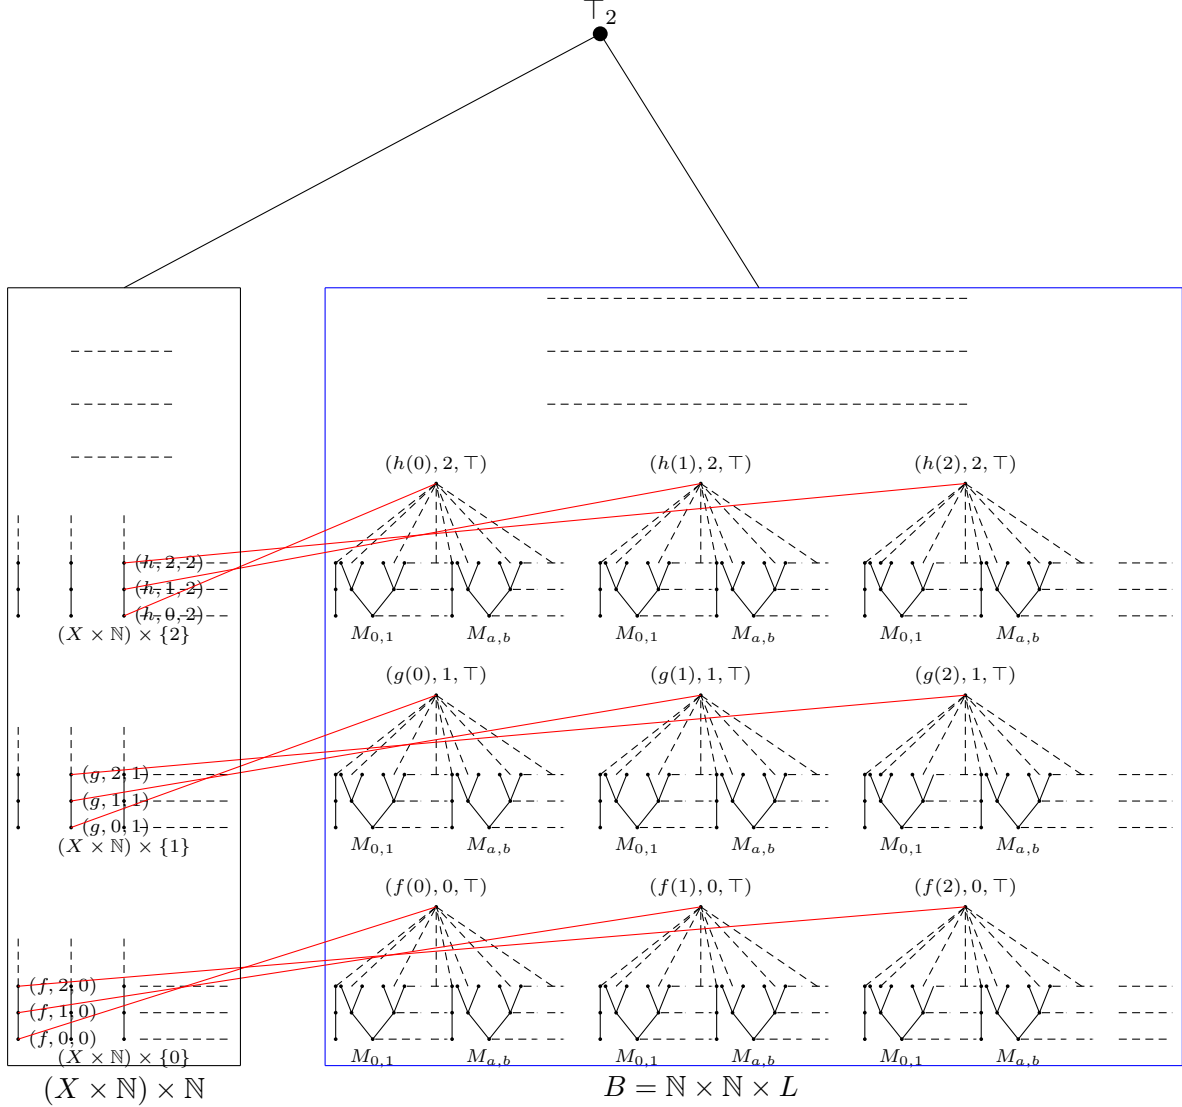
$\top_2$

$(h, 2, 2)$
$(h, 1, 2)$
$(h, 0, 2)$
$(X \times \mathbb{N}) \times \{2\}$

$(g, 2, 1)$
$(g, 1, 1)$
$(g, 0, 1)$
$(X \times \mathbb{N}) \times \{1\}$

$(f, 2, 0)$
$(f, 1, 0)$
$(f, 0, 0)$
$(X \times \mathbb{N}) \times \{0\}$

$(X \times \mathbb{N}) \times \mathbb{N}$

$(h(0), 2, \top)$ $(h(1), 2, \top)$ $(h(2), 2, \top)$

$M_{0,1}$ $M_{a,b}$ $M_{0,1}$ $M_{a,b}$ $M_{0,1}$ $M_{a,b}$

$(g(0), 1, \top)$ $(g(1), 1, \top)$ $(g(2), 1, \top)$

$M_{0,1}$ $M_{a,b}$ $M_{0,1}$ $M_{a,b}$ $M_{0,1}$ $M_{a,b}$

$(f(0), 0, \top)$ $(f(1), 0, \top)$ $(f(2), 0, \top)$

$M_{0,1}$ $M_{a,b}$ $M_{0,1}$ $M_{a,b}$ $M_{0,1}$ $M_{a,b}$

$B = \mathbb{N} \times \mathbb{N} \times L$